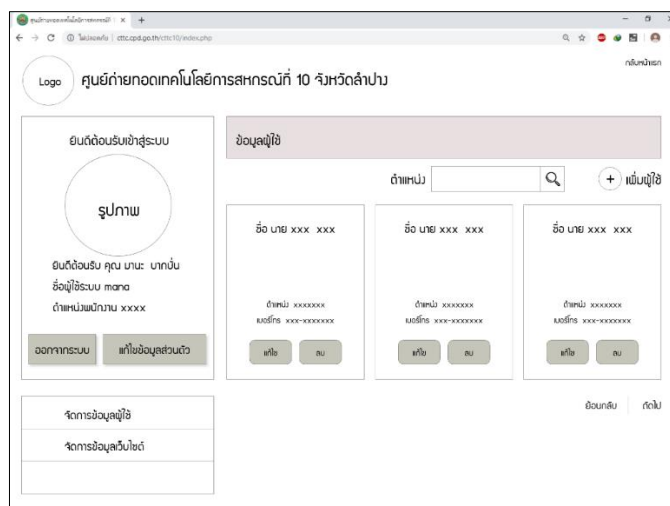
ศูนย์ถ่ายทอดเทคโนโลยีการสหกรณ์ที่ ×
ไม่ปลอดภัย | cttc.cpd.go.th/cttc10/index.php

กลับหน้าแรก

Logo ศูนย์ถ่ายทอดเทคโนโลยีการสหกรณ์ที่ 10 จังหวัดลำปาง

ยินดีต้อนรับเข้าสู่ระบบ

รูปภาพ

ยินดีต้อนรับ คุณ มานะ มากมั่น
ชื่อผู้ใช้ระบบ mana
ตำแหน่งพนักงาน xxxx

ออกจากระบบ
แก้ไขข้อมูลส่วนตัว

จัดการข้อมูลผู้ใช้
จัดการข้อมูลเว็บไซต์

ข้อมูลผู้ใช้

ตำแหน่ง
+ เพิ่มผู้ใช้

ชื่อ นาย xxx xxx
ตำแหน่ง xxxxxxx
เบอร์โทร xxx-xxxxxxx
แก้ไข ลบ

ชื่อ นาย xxx xxx
ตำแหน่ง xxxxxxx
เบอร์โทร xxx-xxxxxxx
แก้ไข ลบ

ชื่อ นาย xxx xxx
ตำแหน่ง xxxxxxx
เบอร์โทร xxx-xxxxxxx
แก้ไข ลบ

ย้อนกลับ ถัดไป